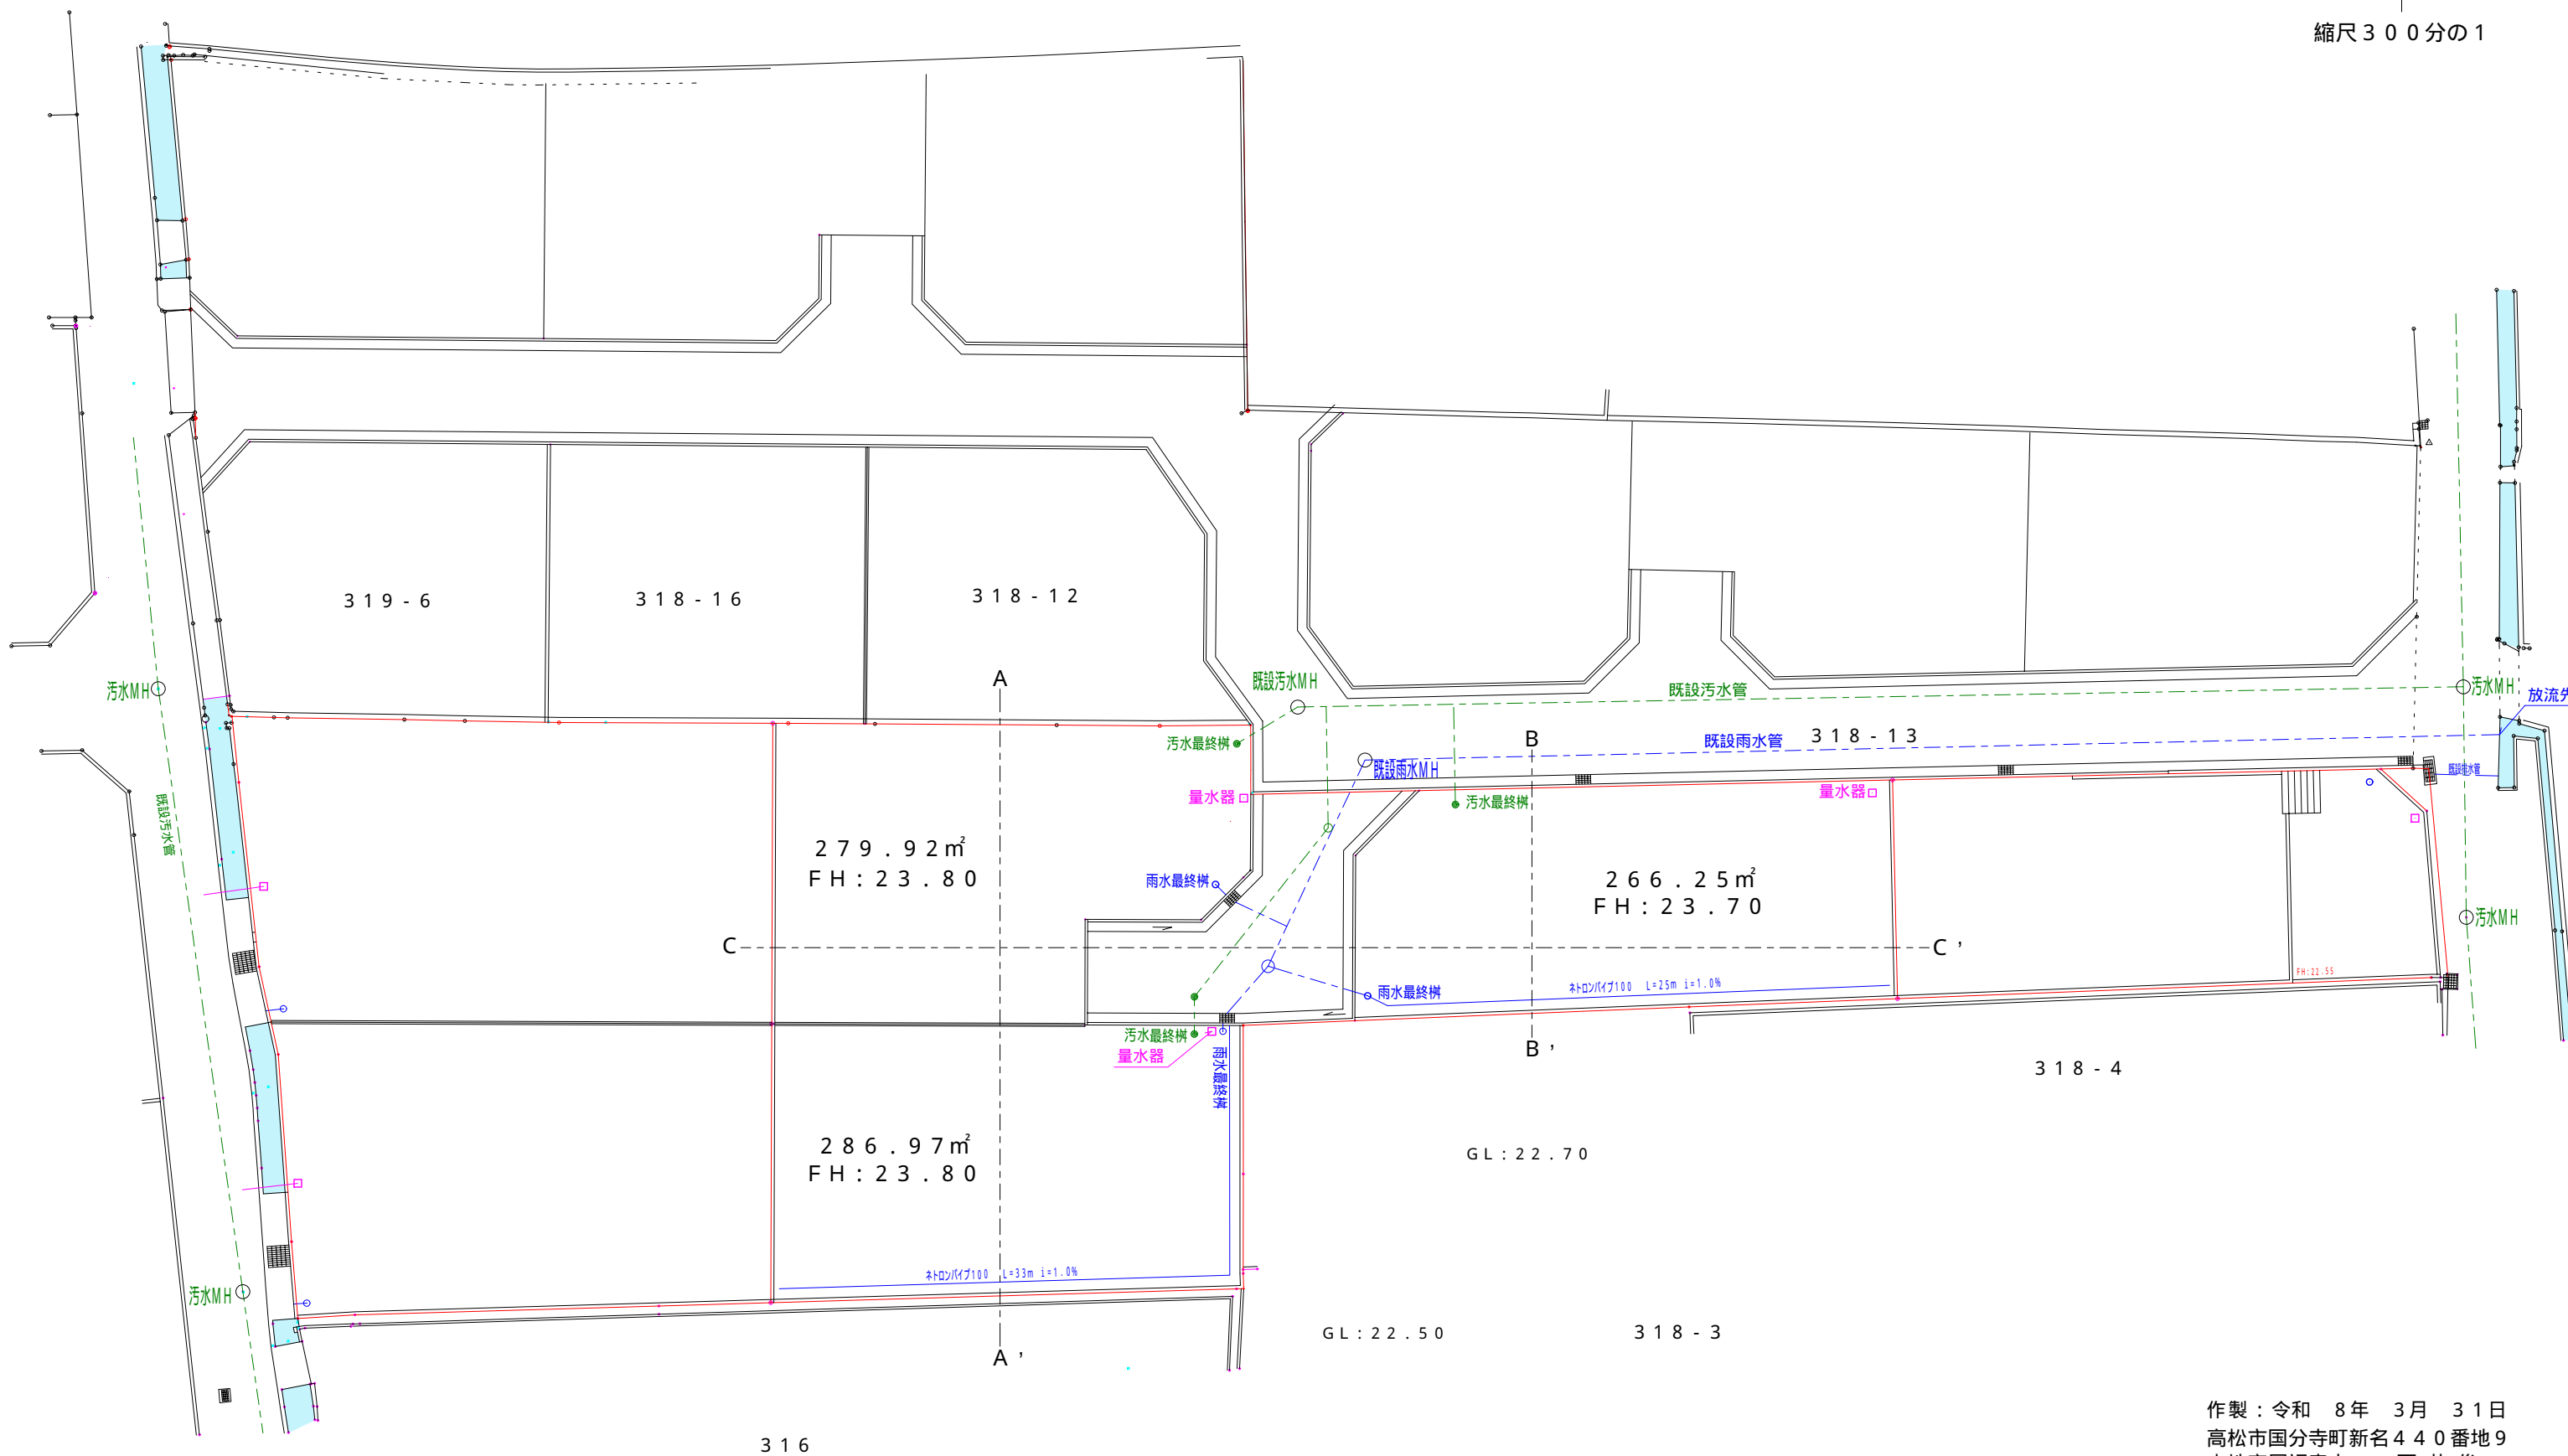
縮尺３００分の１

３１９－６

３１８－１６

３１８－１２

汚水ＭＨ

既設汚水管

既設汚水ＭＨ

既設汚水管

汚水ＭＨ

放流先

Ａ

汚水最終桝

Ｂ

既設雨水管

３１８－１３

既設雨水ＭＨ

既設雨水管

量水器

汚水最終桝

量水器

２７９．９２㎡
ＦＨ：２３．８０

雨水最終桝

２６６．２５㎡
ＦＨ：２３．７０

Ｃ

Ｃ＇

汚水ＭＨ

FH:22.55

ネトロンパイプ100　L=25m i=1.0%

雨水最終桝

汚水最終桝

量水器

雨水最終桝

Ｂ＇

３１８－４

２８６．９７㎡
ＦＨ：２３．８０

ＧＬ：２２．７０

汚水ＭＨ

ネトロンパイプ100　L=33m i=1.0%

ＧＬ：２２．５０

３１８－３

Ａ＇

３１６

作製：令和　８年　３月　３１日
高松市国分寺町新名４４０番地９
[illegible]